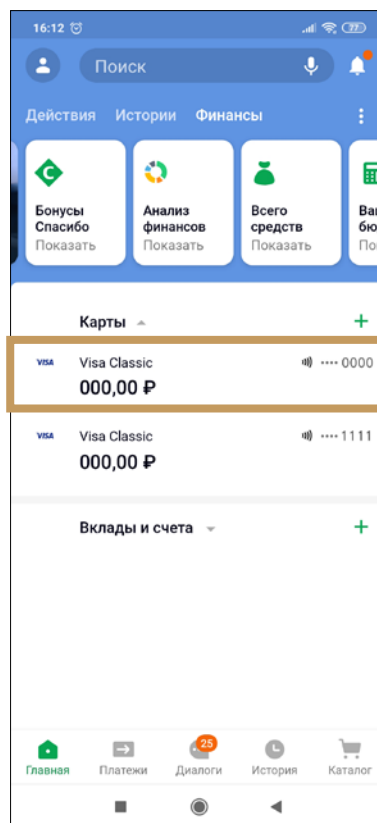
16:12 77

Поиск

Действия Истории Финансы

Бонусы Спасибо
Показать

Анализ финансов
Показать

Всего средств
Показать

Ва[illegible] бю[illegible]
По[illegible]

Карты +

VISA Visa Classic •••• 0000
000,00 ₽

VISA Visa Classic •••• 1111
000,00 ₽

Вклады и счета +

Главная Платежи 25 Диалоги История Каталог